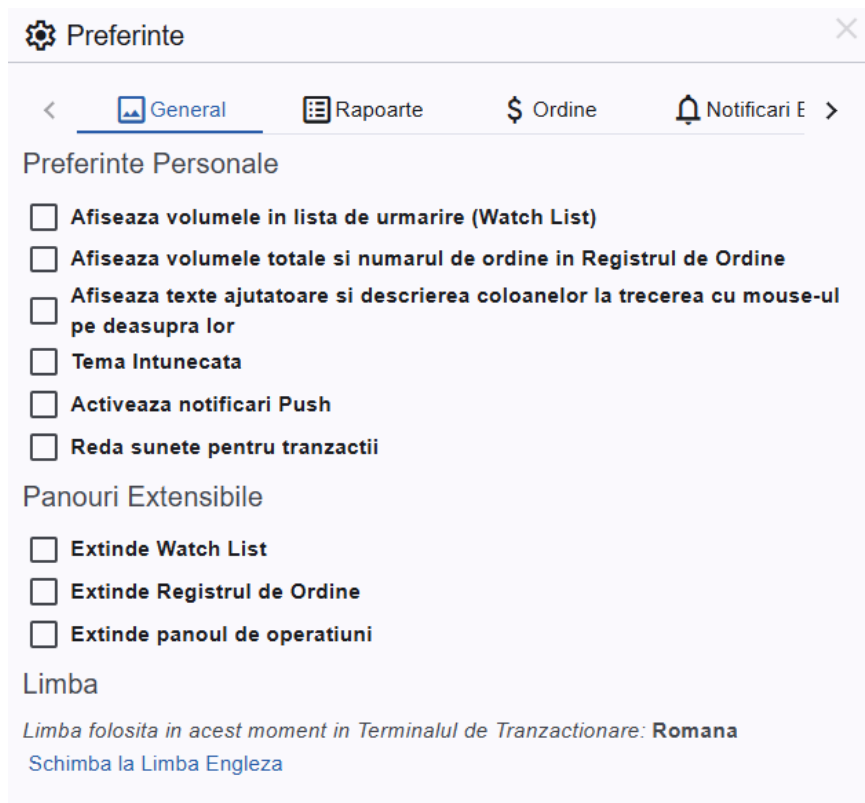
Preferinte

×

<

General

Rapoarte

$ Ordine

Notificari E

>

Preferinte Personale

Afiseaza volumele in lista de urmarire (Watch List)

Afiseaza volumele totale si numarul de ordine in Registrul de Ordine

Afiseaza texte ajutatoare si descrierea coloanelor la trecerea cu mouse-ul pe deasupra lor

Tema Intunecata

Activeaza notificari Push

Reda sunete pentru tranzactii

Panouri Extensibile

Extinde Watch List

Extinde Registrul de Ordine

Extinde panoul de operatiuni

Limba

Limba folosita in acest moment in Terminalul de Tranzactionare: **Romana**

Schimba la Limba Engleza